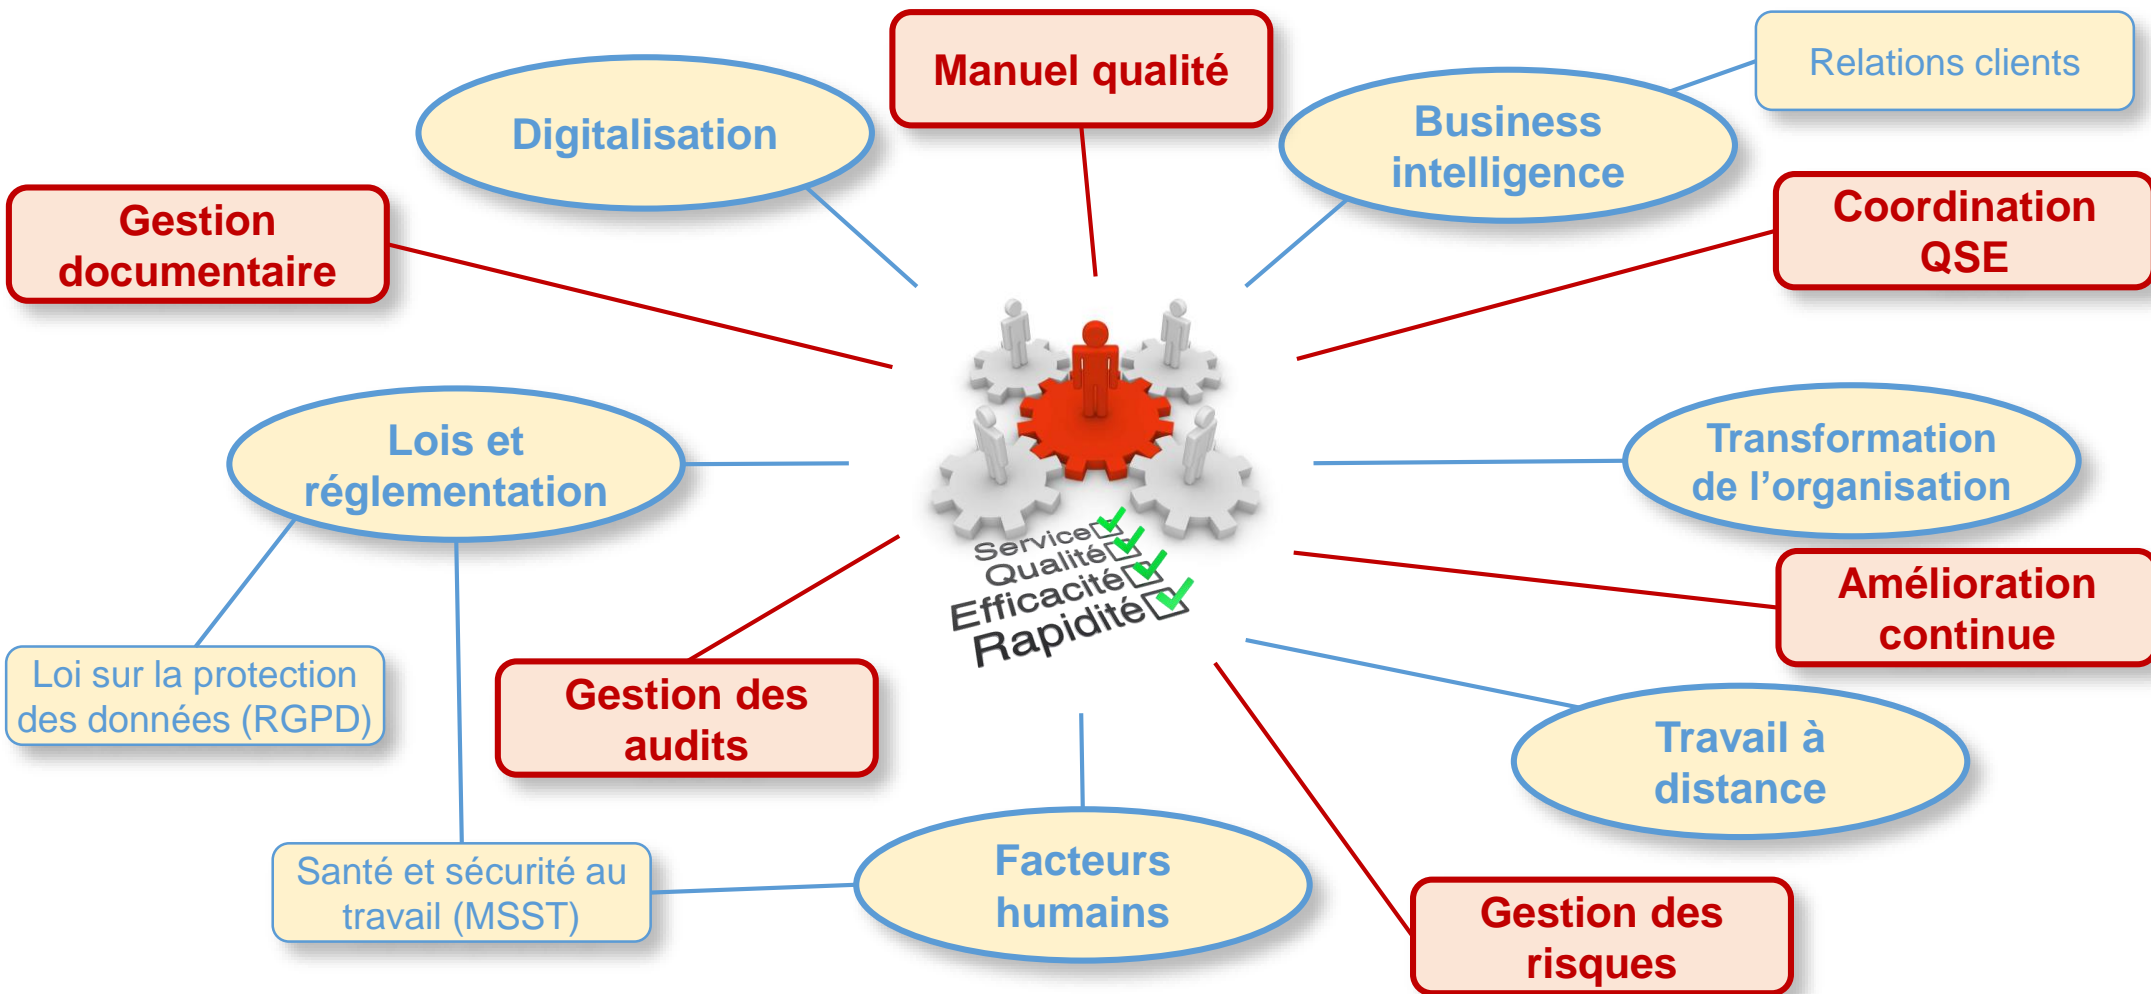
Manuel qualité

Relations clients

Digitalisation

Business intelligence

Gestion documentaire

Coordination QSE

Lois et réglementation

Transformation de l’organisation

Service
Qualité
Efficacité
Rapidité

Amélioration continue

Loi sur la protection des données (RGPD)

Gestion des audits

Travail à distance

Facteurs humains

Santé et sécurité au travail (MSST)

Gestion des risques